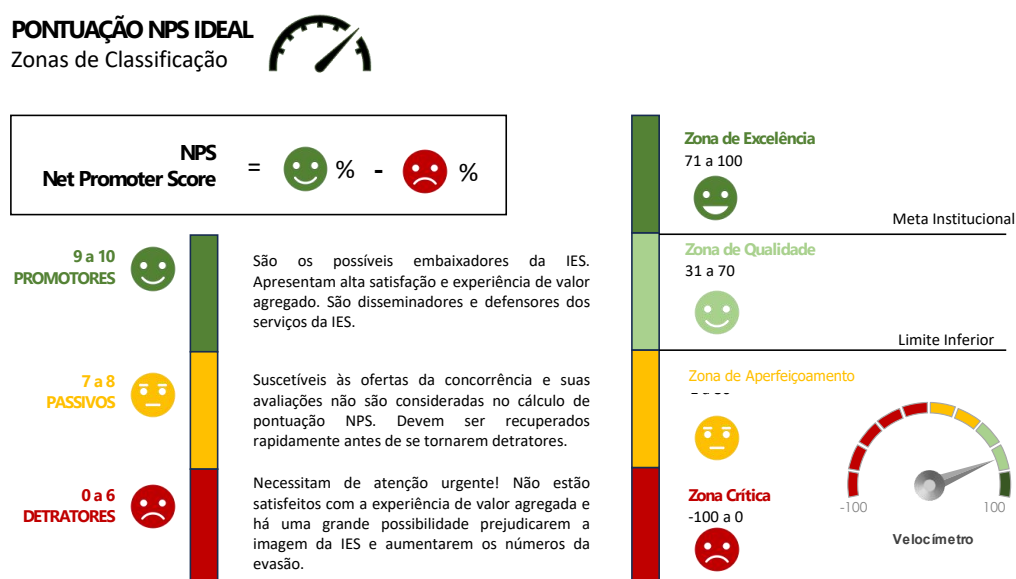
PONTUAÇÃO NPS IDEAL
Zonas de Classificação

NPS
Net Promoter Score = % - %

9 a 10
PROMOTORES

São os possíveis embaixadores da IES. Apresentam alta satisfação e experiência de valor agregado. São disseminadores e defensores dos serviços da IES.

7 a 8
PASSIVOS

Suscetíveis às ofertas da concorrência e suas avaliações não são consideradas no cálculo de pontuação NPS. Devem ser recuperados rapidamente antes de se tornarem detratores.

0 a 6
DETRATORES

Necessitam de atenção urgente! Não estão satisfeitos com a experiência de valor agregada e há uma grande possibilidade prejudicarem a imagem da IES e aumentarem os números da evasão.

Zona de Excelência
71 a 100

Meta Institucional

Zona de Qualidade
31 a 70

Limite Inferior

Zona de Aperfeiçoamento
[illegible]

Zona Crítica
-100 a 0

-100
100
Velocímetro